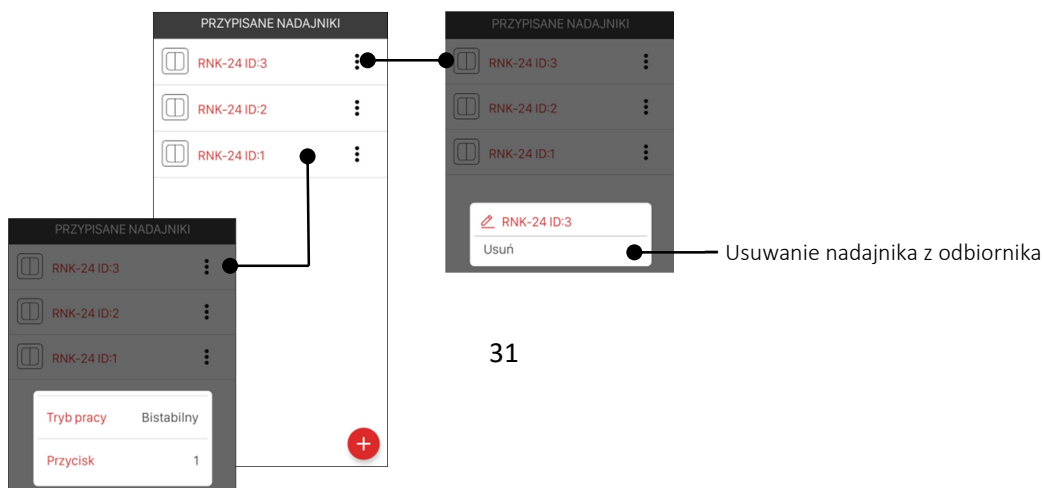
PRZYPISANE NADAJNIKI

RNK-24 ID:3

RNK-24 ID:2

RNK-24 ID:1

PRZYPISANE NADAJNIKI

RNK-24 ID:3

RNK-24 ID:2

RNK-24 ID:1

RNK-24 ID:3

Usuń

Usuwanie nadajnika z odbiornika

PRZYPISANE NADAJNIKI

RNK-24 ID:3

RNK-24 ID:2

RNK-24 ID:1

Tryb pracy Bistabilny

Przycisk 1

31